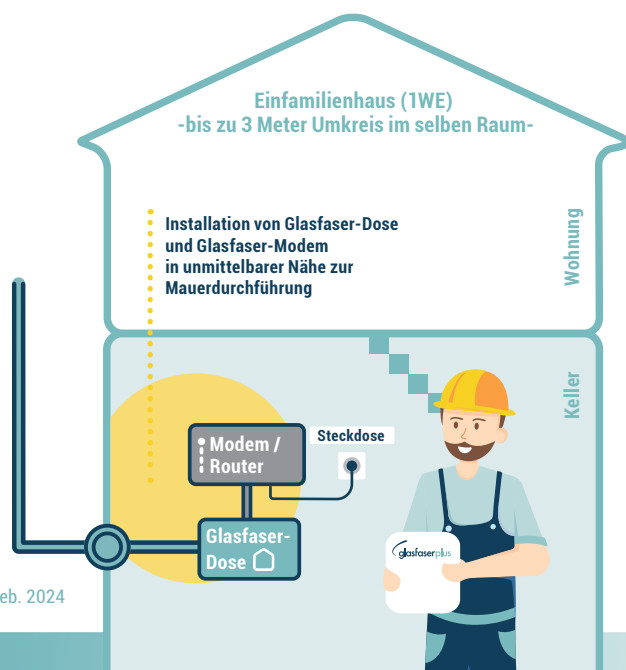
Einfamilienhaus (1WE)
-bis zu 3 Meter Umkreis im selben Raum-

Installation von Glasfaser-Dose und Glasfaser-Modem in unmittelbarer Nähe zur Mauerdurchführung

Wohnung

Keller

Modem / Router

Steckdose

Glasfaser-Dose

glasfaserplus

eb. 2024